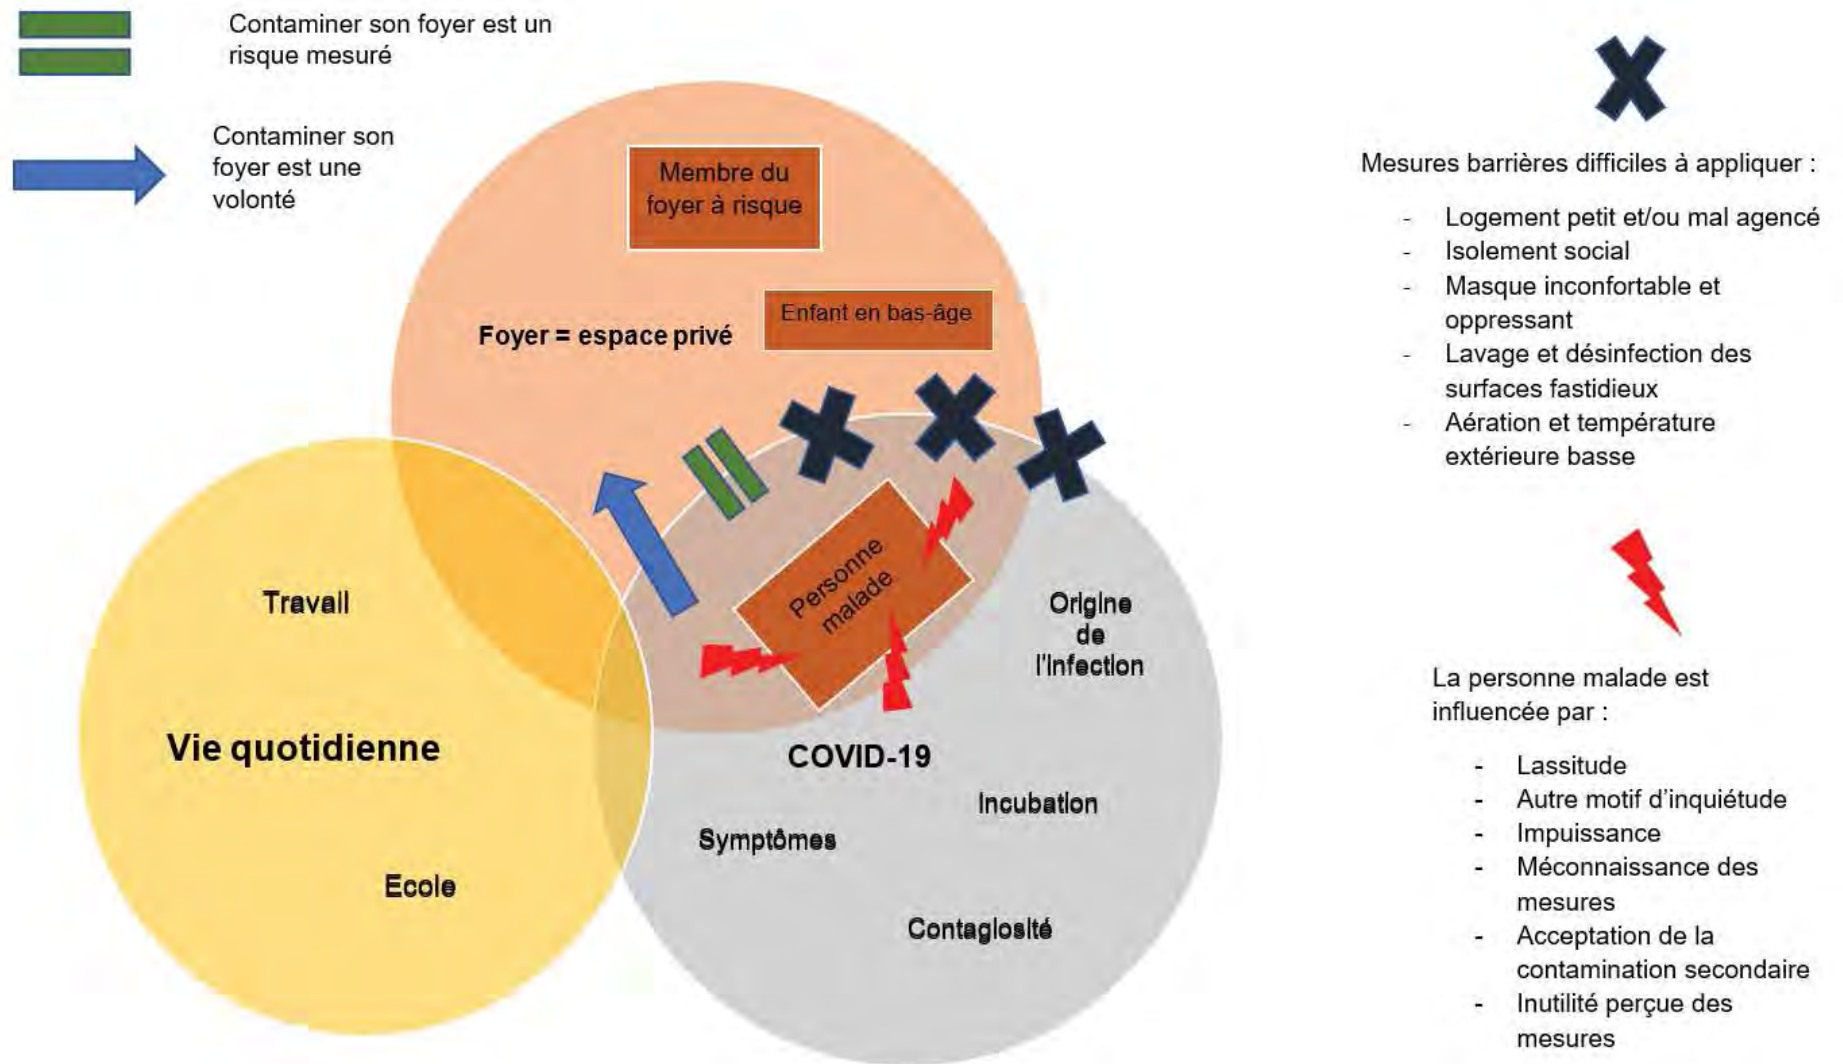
Contaminer son foyer est un risque mesuré

Contaminer son foyer est une volonté

Membre du foyer à risque

Enfant en bas-âge

Foyer = espace privé

Personne malade

Travail

Vie quotidienne

Ecole

Origine de l'infection

COVID-19

Incubation

Symptômes

Contagiosité

Mesures barrières difficiles à appliquer :

- Logement petit et/ou mal agencé
- Isolement social
- Masque inconfortable et oppressant
- Lavage et désinfection des surfaces fastidieux
- Aération et température extérieure basse

La personne malade est influencée par :

- Lassitude
- Autre motif d'inquiétude
- Impuissance
- Méconnaissance des mesures
- Acceptation de la contamination secondaire
- Inutilité perçue des mesures